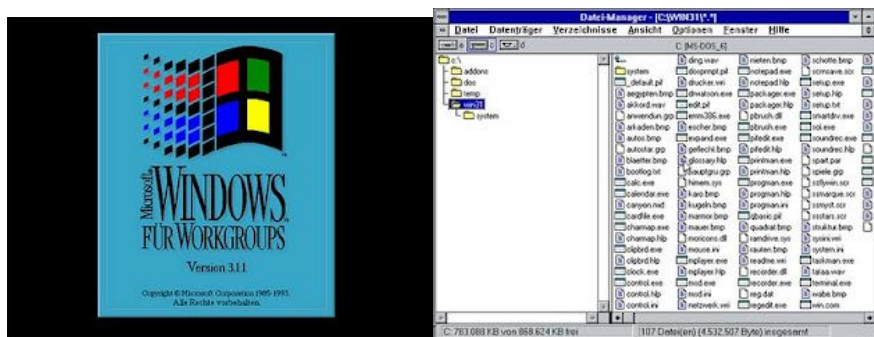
Microsoft
WINDOWS
FÜR WORKGROUPS

Version 3.11

Copyright © Microsoft Corporation 1985-1993.
Alle Rechte vorbehalten.

Datei-Manager - [C:\WIN31\*.*]

Datei Datenträger Verzeichnisse Ansicht Optionen Fenster Hilfe

a c d

C: [MS-DOS_6]

c:\
addons
dos
temp
win31
system

..
system
_default.pif
aegypten.bmp
akkord.wav
anwendun.grp
arkaden.bmp
autoex.bmp
autostar.grp
blaetter.bmp
bootlog.txt
calc.exe
calendar.exe
canyon.mid
cardfile.exe
charmap.exe
charmap.hlp
clipbrd.exe
clipbrd.hlp
clock.exe
control.exe
control.hlp
control.ini

ding.wav
dosprmpt.pif
drucker.wri
drwatson.exe
edit.pif
emm386.exe
escher.bmp
expand.exe
gefiecht.bmp
glossary.hlp
hauptgru.grp
himem.sys
karo.bmp
kugeln.bmp
marmor.bmp
mauer.bmp
moricons.dll
mouse.ini
mplayer.exe
mplayer.hlp
msd.exe
msd.ini
netzwerk.wri

nieten.bmp
notepad.exe
notepad.hlp
packager.exe
packager.hlp
pbrush.dll
pbrush.exe
pifedit.exe
pifedit.hlp
printman.exe
printman.hlp
progman.exe
progman.hlp
progman.ini
qbasic.pif
quadrat.bmp
ramdrive.sys
rauten.bmp
readme.wri
recorder.dll
recorder.exe
reg.dat
regedit.exe

schotte.bmp
scrnsave.scr
setup.exe
setup.hlp
setup.txt
smartdrv.exe
sol.exe
soundrec.exe
soundrec.hlp
spart.par
spiele.grp
sstywin.scr
ssmarque.scr
ssmyst.scr
ssstars.scr
struktur.bmp
sysini.wri
system.ini
taskman.exe
tataa.wav
terminal.exe
wabe.bmp
win.com

C: 763.088 KB von 868.624 KB frei
107 Datei(en) (4.532.507 Byte) insgesamt